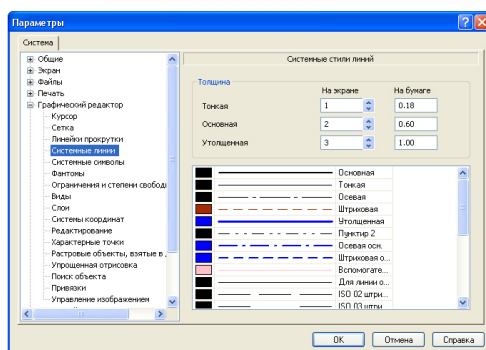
Параметры

Система

Общие
Экран
Файлы
Печать
Графический редактор
Курсор
Сетка
Линейки прокрутки
Системные линии
Системные символы
Фантомы
Ограничения и степени свобод
Виды
Слои
Системы координат
Редактирование
Характерные точки
Растровые объекты, взятые в
Упрощенная отрисовка
Поиск объекта
Привязки
Управление изображением

Системные стили линий

Толщина

| | На экране | На бумаге |
|---|---|---|
| Тонкая | 1 | 0.18 |
| Основная | 2 | 0.60 |
| Утолщенная | 3 | 1.00 |

Основная
Тонкая
Осевая
Штриховая
Утолщенная
Пунктир 2
Осевая осн.
Штриховая о...
Вспомогате...
Для линии о...
ISO 02 штри...
ISO 03 штри...

OK
Отмена
Справка